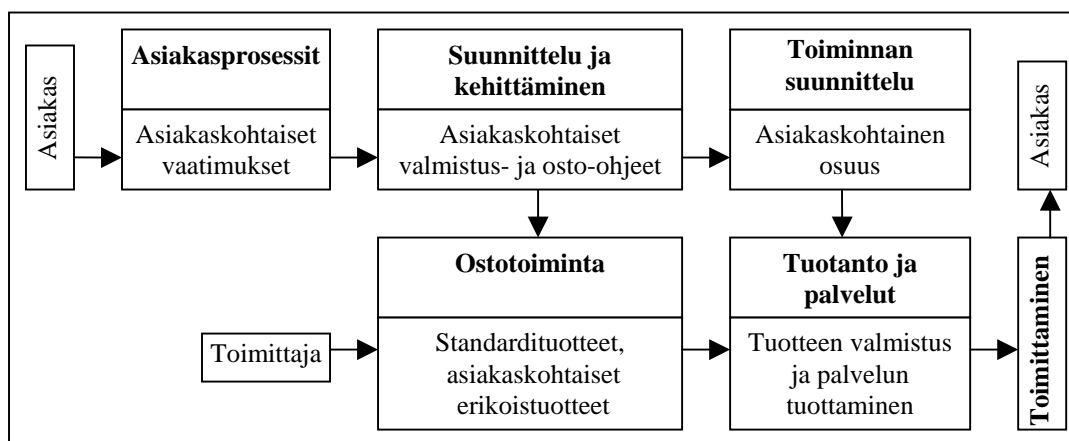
Asiakas

Asiakasprosessit

Asiakaskohtaiset vaatimukset

Suunnittelu ja kehittäminen

Asiakaskohtaiset valmistus- ja osto-ohjeet

Toiminnan suunnittelu

Asiakaskohtainen osuus

Asiakas

Toimittaja

Ostotoiminta

Standardituotteet, asiakaskohtaiset erikoistuotteet

Tuotanto ja palvelut

Tuotteen valmistus ja palvelun tuottaminen

Toimittaminen